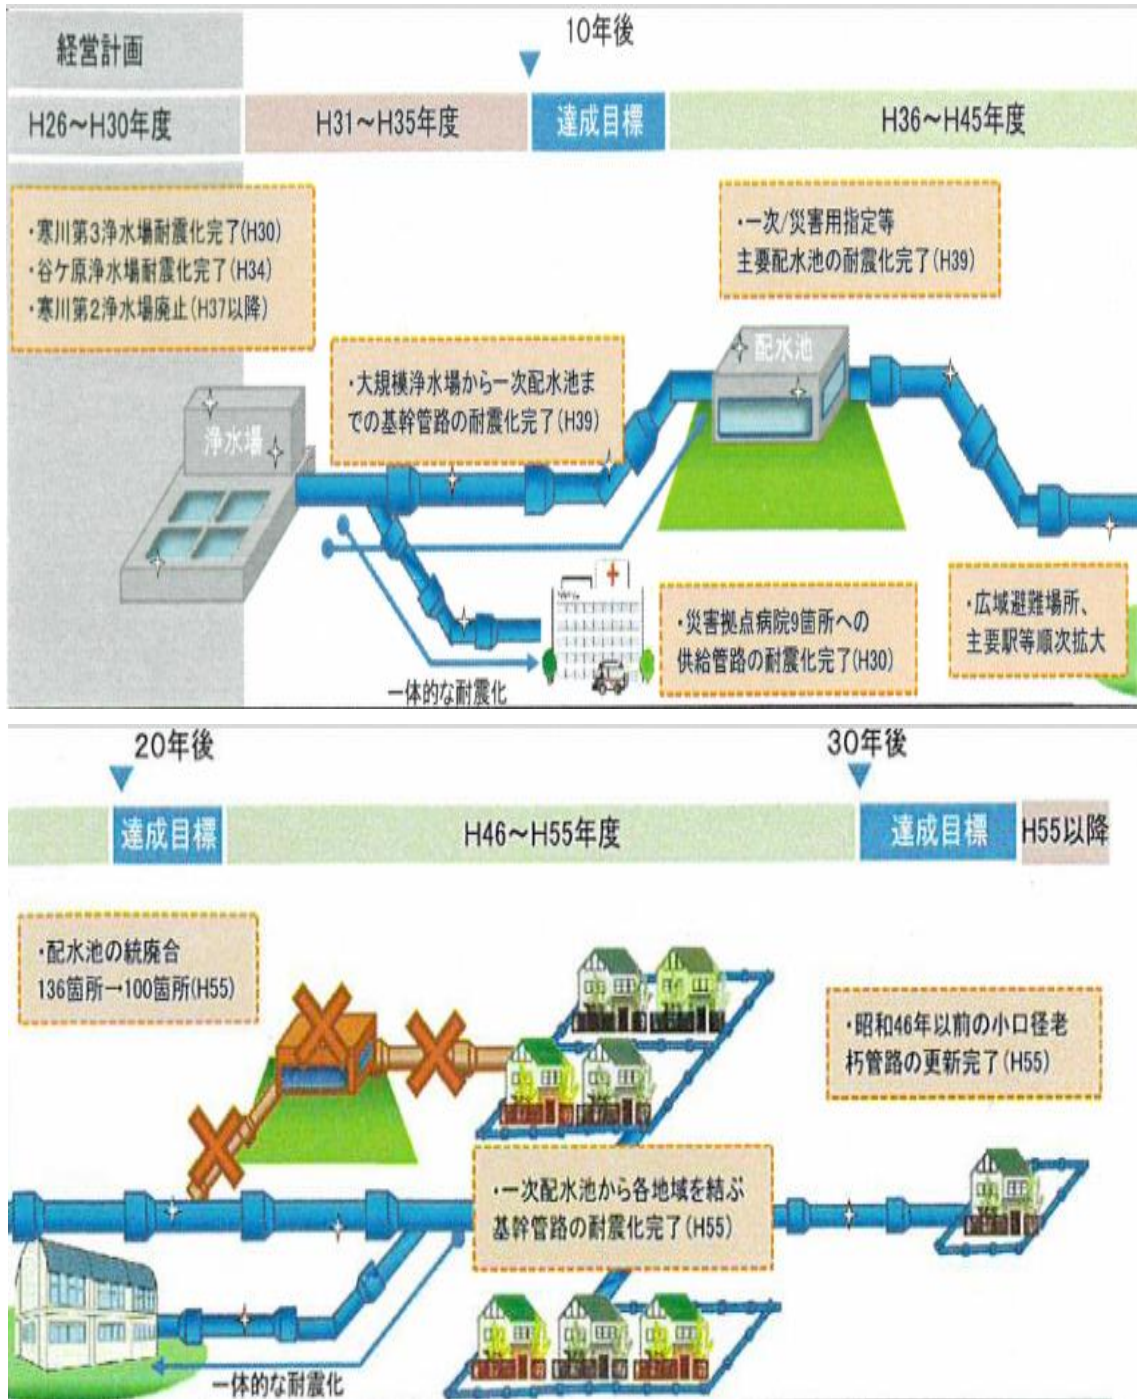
経営計画

10年後

H26~H30年度

H31~H35年度

達成目標

H36~H45年度

・寒川第3浄水場耐震化完了(H30)
・谷ケ原浄水場耐震化完了(H34)
・寒川第2浄水場廃止(H37以降)

・一次/災害用指定等
主要配水池の耐震化完了(H39)

配水池

・大規模浄水場から一次配水池までの基幹管路の耐震化完了(H39)

浄水場

・災害拠点病院9箇所への供給管路の耐震化完了(H30)

・広域避難場所、主要駅等順次拡大

一体的な耐震化

20年後

30年後

達成目標

H46~H55年度

達成目標

H55以降

・配水池の統廃合
136箇所→100箇所(H55)

・昭和46年以前の小口径老朽管路の更新完了(H55)

・一次配水池から各地域を結ぶ基幹管路の耐震化完了(H55)

一体的な耐震化